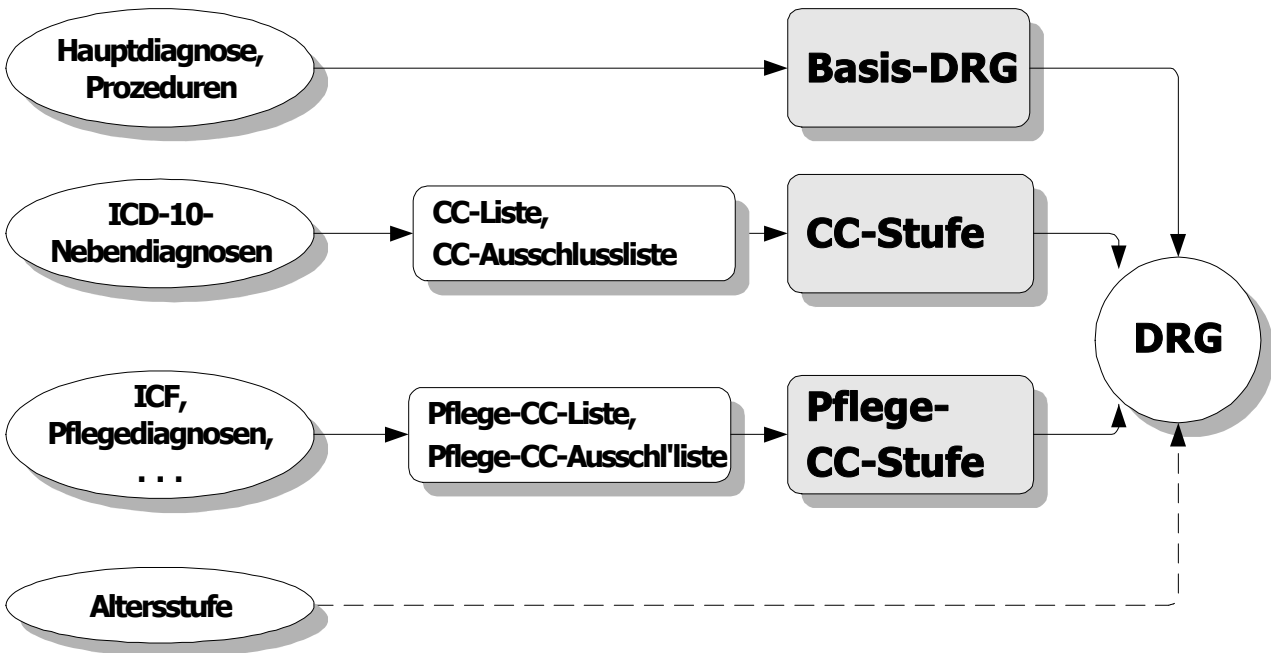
Hauptdiagnose, Prozeduren

Basis-DRG

ICD-10-Nebendiagnosen

CC-Liste, CC-Ausschlussliste

CC-Stufe

DRG

ICF, Pflegediagnosen, . . .

Pflege-CC-Liste, Pflege-CC-Ausschl'liste

Pflege-CC-Stufe

Altersstufe